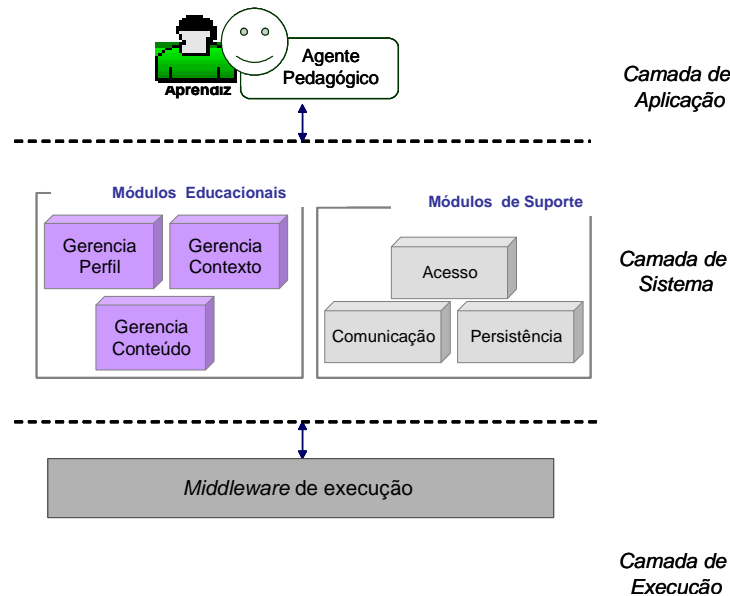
Aprendiz

Agente Pedagógico

Camada de Aplicação

Módulos Educacionais

Gerencia Perfil

Gerencia Contexto

Gerencia Conteúdo

Módulos de Suporte

Acesso

Comunicação

Persistência

Camada de Sistema

*Middleware* de execução

Camada de Execução